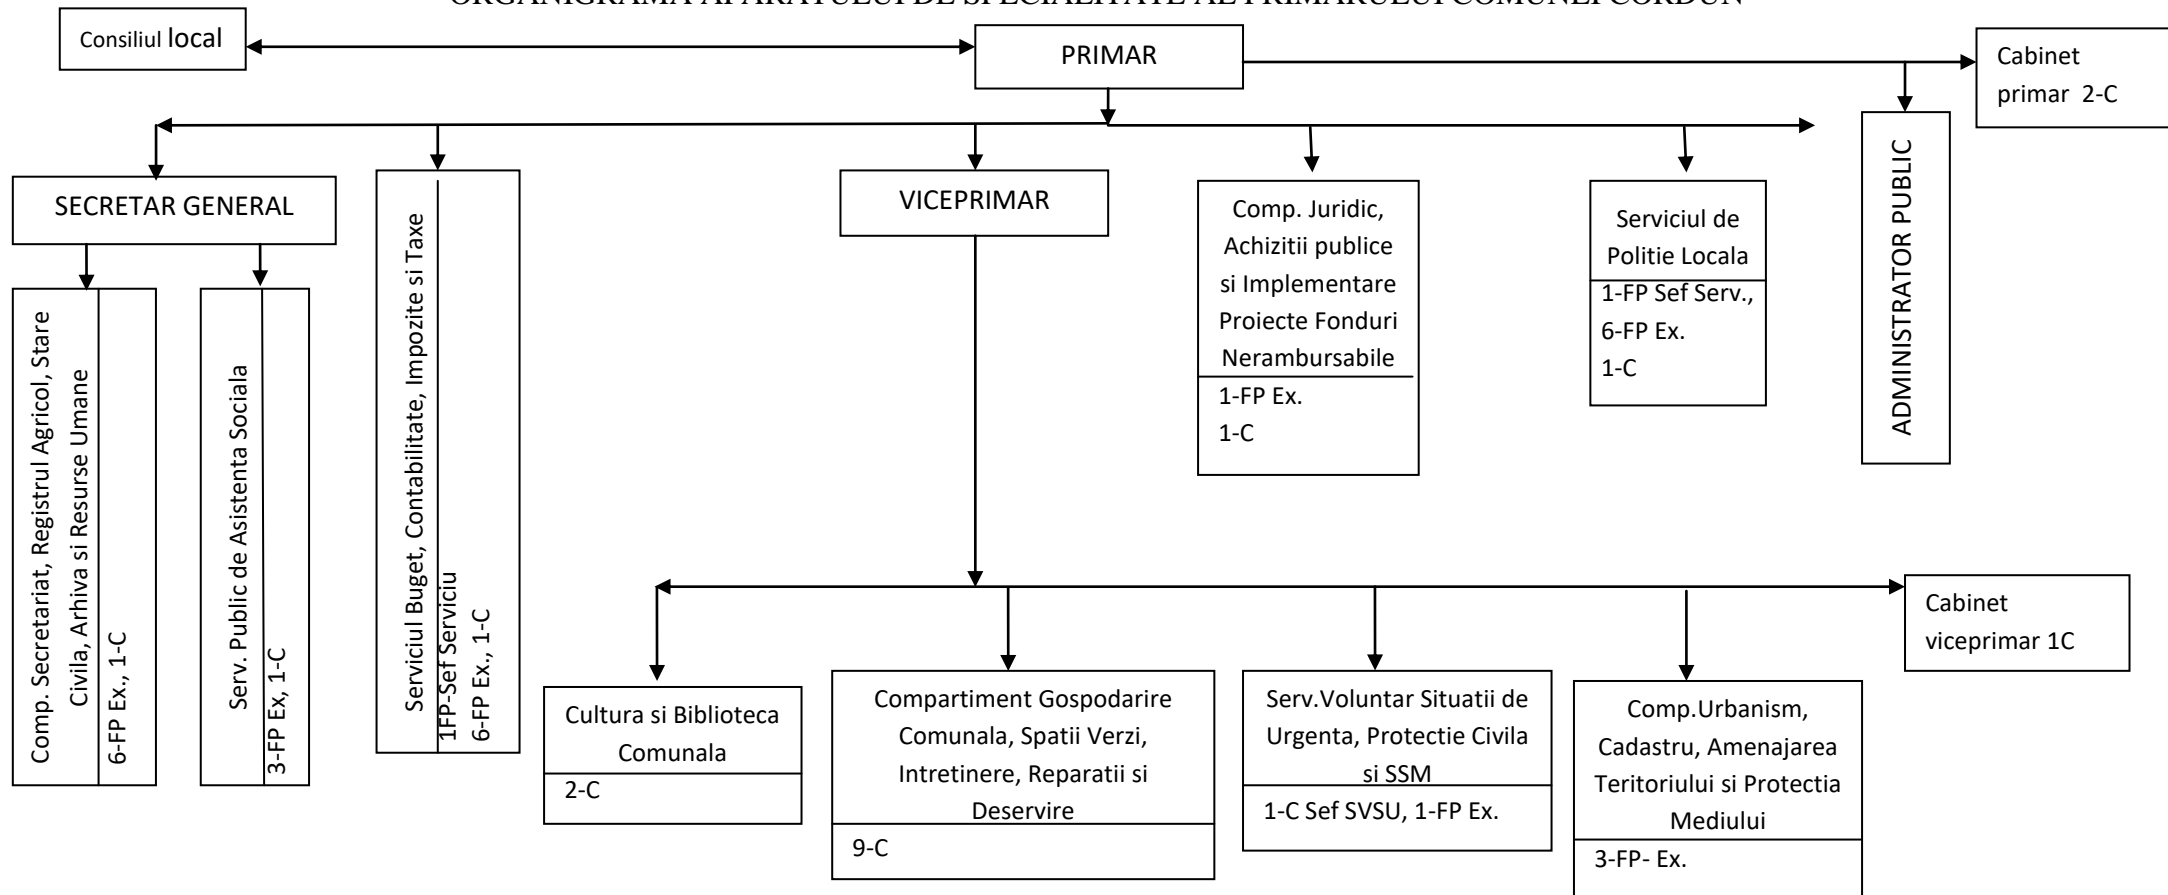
ORGANIGRAMA APARATULUI DE SPECIALITATE AL PRIMARULUI COMUNEI CORDUN

Consiliul local

PRIMAR

Cabinet primar 2-C

ADMINISTRATOR PUBLIC

SECRETAR GENERAL

Comp. Secretariat, Registrul Agricol, Stare Civila, Arhiva si Resurse Umane
6-FP Ex., 1-C

Serv. Public de Asistenta Sociala
3-FP Ex, 1-C

Serviciul Buget, Contabilitate, Impozite si Taxe
1FP-Sef Serviciu
6-FP Ex., 1-C

VICEPRIMAR

Comp. Juridic, Achizitii publice si Implementare Proiecte Fonduri Nerambursabile
1-FP Ex.
1-C

Serviciul de Politie Locala
1-FP Sef Serv., 6-FP Ex.
1-C

Cabinet viceprimar 1C

Cultura si Biblioteca Comunala
2-C

Compartiment Gospodarire Comunala, Spatii Verzi, Intretinere, Reparatii si Deservire
9-C

Serv.Voluntar Situatii de Urgenta, Protectie Civila si SSM
1-C Sef SVSU, 1-FP Ex.

Comp.Urbanism, Cadastru, Amenajarea Teritoriului si Protectia Mediului
3-FP- Ex.